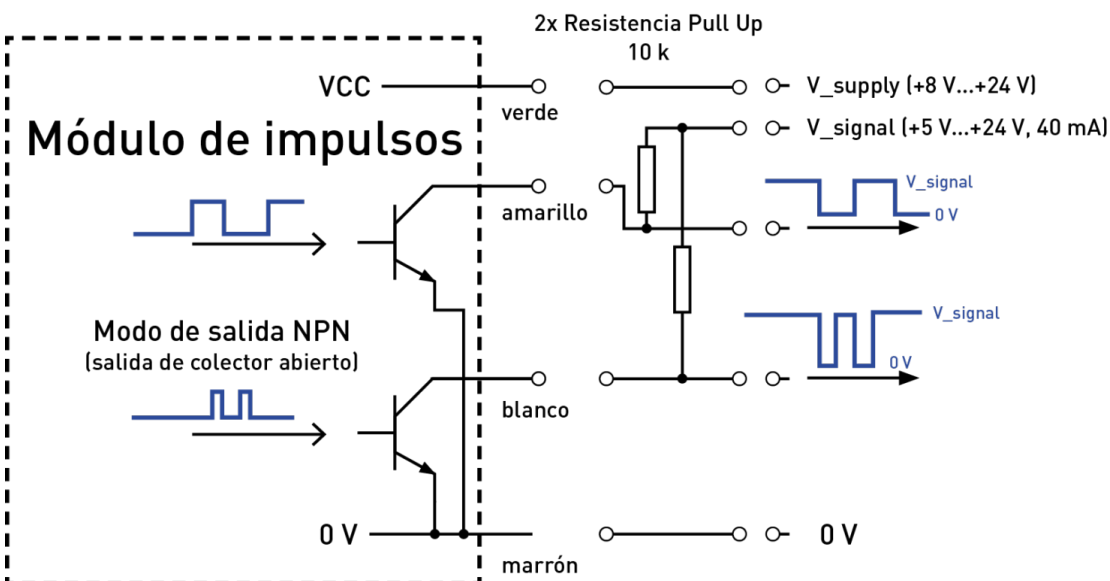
2x Resistencia Pull Up
10 k

VCC

verde

V_supply (+8 V...+24 V)

Módulo de impulsos

V_signal (+5 V...+24 V, 40 mA)

amarillo

V_signal

0 V

Modo de salida NPN
(salida de colector abierto)

V_signal

0 V

blanco

0 V

0 V

marrón